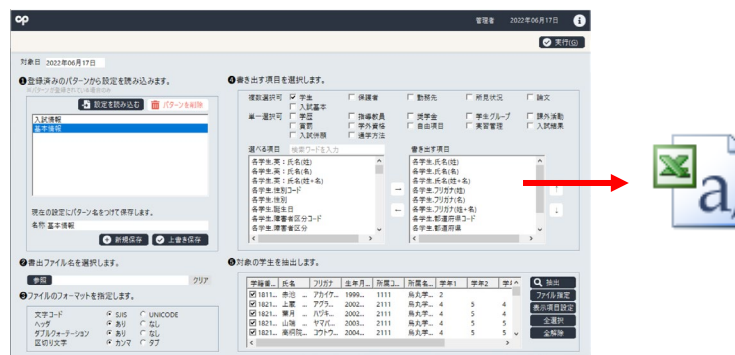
管理者　2022年06月17日

実行(G)

対象日 2022年06月17日

❶登録済みのパターンから設定を読み込みます。
※パターン登録されている場合のみ

設定を読み込む　パターンを削除

入試情報
基本情報

現在の設定にパターン名をつけて保存します。
名称:基本情報

新規保存　上書き保存

❷書出ファイル名を選択します。
参照　クリア

❸ファイルのフォーマットを指定します。
文字コード　SJIS　UNICODE
ヘッダ　あり　なし
ダブルクォーテーション　あり　なし
区切り文字　カンマ　タブ

❹書き出す項目を選択します。
複数選択可　学生　保護者　勤務先　所見状況　論文
入試基本
単一選択可　学歴　指導教員　奨学金　学生グループ　課外活動
賞罰　学外資格　自由項目　実習管理　入試結果
入試併願　通学方法

選べる項目　検索ワードを入力
各学生.英：氏名(姓)
各学生.英：氏名(名)
各学生.英：氏名(姓＋名)
各学生.性別コード
各学生.性別
各学生.国籍
各学生.障害者区分コード
各学生.障害者区分

書き出す項目
各学生.氏名(姓)
各学生.氏名(名)
各学生.氏名(姓＋名)
各学生.フリガナ(姓)
各学生.フリガナ(名)
各学生.フリガナ(姓＋名)
各学生.郵便番号
各学生.都道府県コード
各学生.都道府県

❺対象の学生を抽出します。

| 学籍番... | 氏名 | フリガナ | 生年月... | 所属コ... | 所属名... | 学年1 | 学年2 | 学年 |
|---|---|---|---|---|---|---|---|---|
| 1811... | 赤池... | アカイケ... | 1999... | 1111 | 烏丸学... | 2 | | |
| 1821... | 上岡... | アゲラ... | 2002... | 2111 | 烏丸学... | 4 | 5 | 4 |
| 1821... | 葉月... | ハヅキ... | 2002... | 2111 | 烏丸学... | 4 | 5 | 4 |
| 1821... | 山瀬... | ヤマバ... | 2003... | 2111 | 烏丸学... | 4 | 5 | 4 |
| 1821... | 廣岡院... | コウトウ... | 2004... | 2111 | 烏丸学... | 4 | 5 | 4 |

抽出
ファイル指定
表示項目設定
全選択
全解除